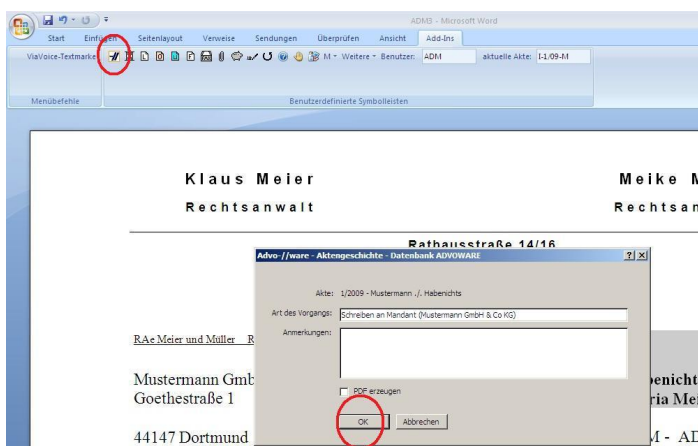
ADM3 - Microsoft Word

Start Einfügen Seitenlayout Verweise Sendungen Überprüfen Ansicht Add-Ins

ViaVoice-Textmarke

M Weitere Benutzer: ADM aktuelle Akte: I-1/09-M

Menübefehle

Benutzerdefinierte Symbolleisten

Klaus Meier

Rechtsanwalt

Meike M

Rechtsan

Rathausstraße 14/16

Advo-/ware - Aktengeschichte - Datenbank ADVOWARE

Akte: 1/2009 - Mustermann ./. Habenichts

Art des Vorgangs: Schreiben an Mandant (Mustermann GmbH & Co KG)

Anmerkungen:

PDF erzeugen

OK

Abbrechen

RAe Meier und Müller R

Mustermann Gmb

Goethestraße 1

44147 Dortmund

benicht

ria Me

M - AD